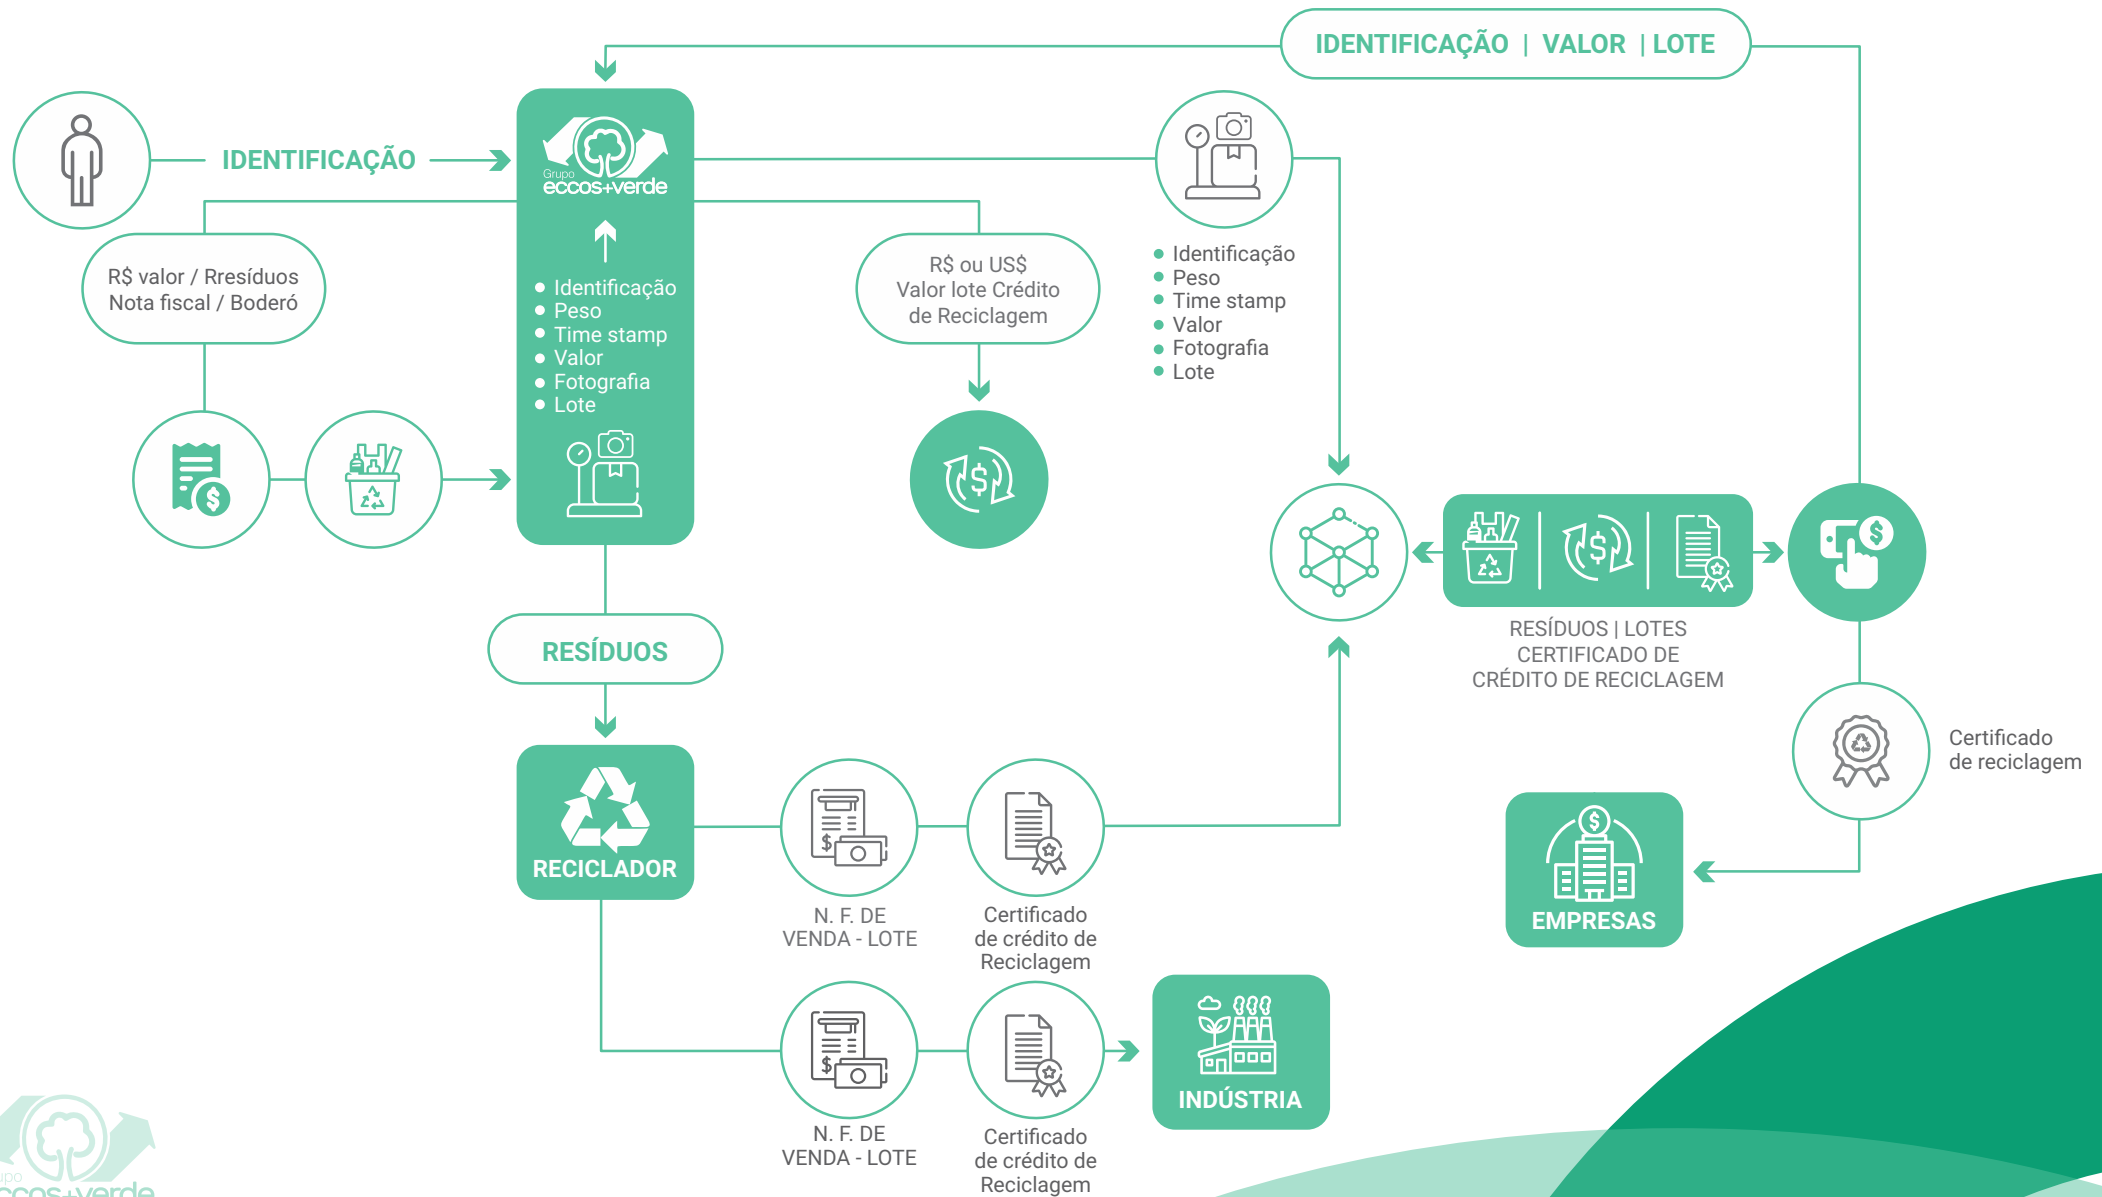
IDENTIFICAÇÃO | VALOR | LOTE

IDENTIFICAÇÃO

Grupo eccos+verde

R$ valor / Rresíduos
Nota fiscal / Boderó

• Identificação
• Peso
• Time stamp
• Valor
• Fotografia
• Lote

R$ ou US$
Valor lote Crédito
de Reciclagem

• Identificação
• Peso
• Time stamp
• Valor
• Fotografia
• Lote

RESÍDUOS | LOTES
CERTIFICADO DE
CRÉDITO DE RECICLAGEM

RESÍDUOS

RECICLADOR

N. F. DE
VENDA - LOTE

Certificado
de crédito de
Reciclagem

Certificado
de reciclagem

EMPRESAS

N. F. DE
VENDA - LOTE

Certificado
de crédito de
Reciclagem

INDÚSTRIA

upo
eccos+verde